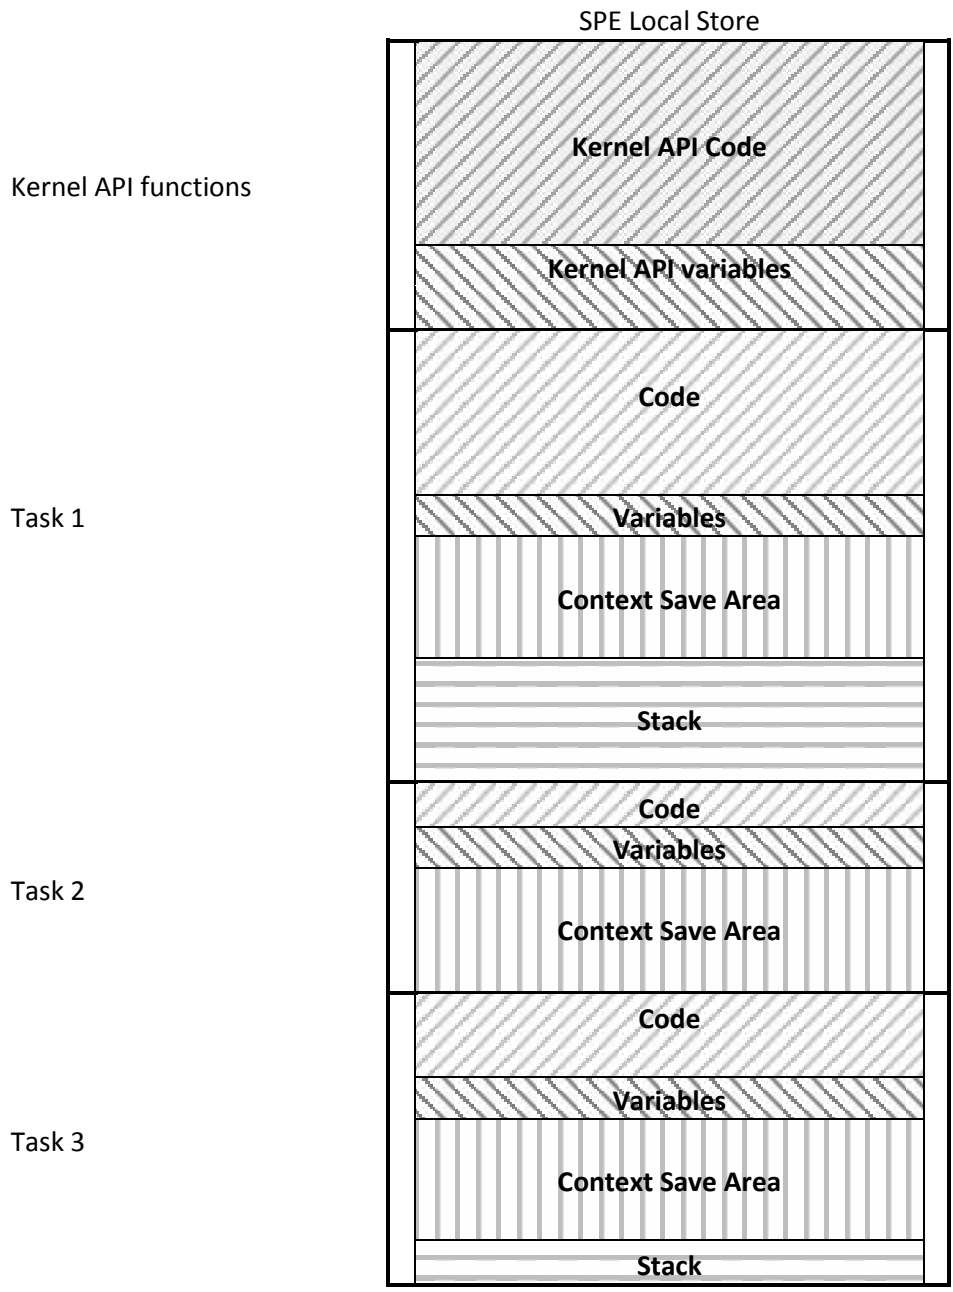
SPE Local Store

Kernel API functions

Kernel API Code

Kernel API variables

Task 1

Code

Variables

Context Save Area

Stack

Task 2

Code

Variables

Context Save Area

Task 3

Code

Variables

Context Save Area

Stack